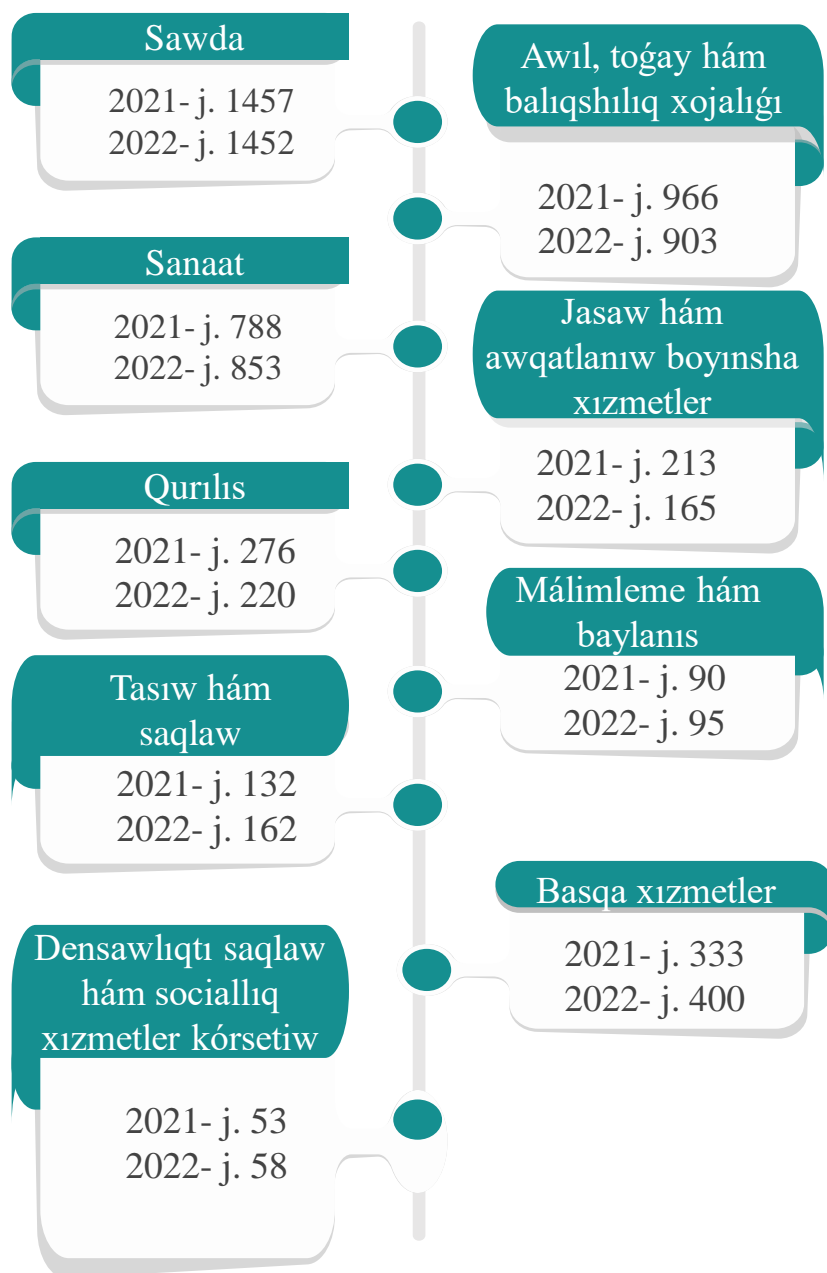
Sawda
2021- j. 1457
2022- j. 1452

Awıl, toǵay hám balıqshılıq xojalıǵı
2021- j. 966
2022- j. 903

Sanaat
2021- j. 788
2022- j. 853

Jasaw hám awqatlanıw boyınsha xızmetler
2021- j. 213
2022- j. 165

Qurılıs
2021- j. 276
2022- j. 220

Málimleme hám baylanıs
2021- j. 90
2022- j. 95

Tasıw hám saqlaw
2021- j. 132
2022- j. 162

Basqa xızmetler
2021- j. 333
2022- j. 400

Densawlıqtı saqlaw hám sociallıq xızmetler kórsetiw
2021- j. 53
2022- j. 58